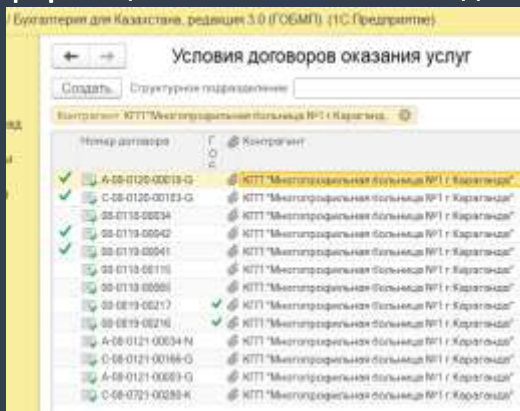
Бухгалтерия для Казахстана, редакция 3.0 (ГОБМП) (1С:Предприятие)

Условия договоров оказания услуг

Создать | Структурное подразделение:

Контрагент: КГП "Многопрофильная больница №1 г.Караганд...

| | Номер договора | ГОС | Контрагент |
|---|---|---|---|
| ✔ | А-08-0120-00018-G | | КГП "Многопрофильная больница №1 г.Караганды" |
| ✔ | С-08-0120-00153-G | | КГП "Многопрофильная больница №1 г.Караганды" |
| | 08-0118-00034 | | КГП "Многопрофильная больница №1 г.Караганды" |
| ✔ | 08-0119-00042 | | КГП "Многопрофильная больница №1 г.Караганды" |
| ✔ | 08-0119-00041 | | КГП "Многопрофильная больница №1 г.Караганды" |
| | 08-0118-00115 | | КГП "Многопрофильная больница №1 г.Караганды" |
| | 08-0118-00065 | | КГП "Многопрофильная больница №1 г.Караганды" |
| | 08-0819-00217 | ✔ | КГП "Многопрофильная больница №1 г.Караганды" |
| | 08-0819-00216 | ✔ | КГП "Многопрофильная больница №1 г.Караганды" |
| | А-08-0121-00034-N | | КГП "Многопрофильная больница №1 г.Караганды" |
| | С-08-0121-00166-G | | КГП "Многопрофильная больница №1 г.Караганды" |
| | А-08-0121-00003-G | | КГП "Многопрофильная больница №1 г.Караганды" |
| | С-08-0721-00280-K | | КГП "Многопрофильная больница №1 г.Караганды" |